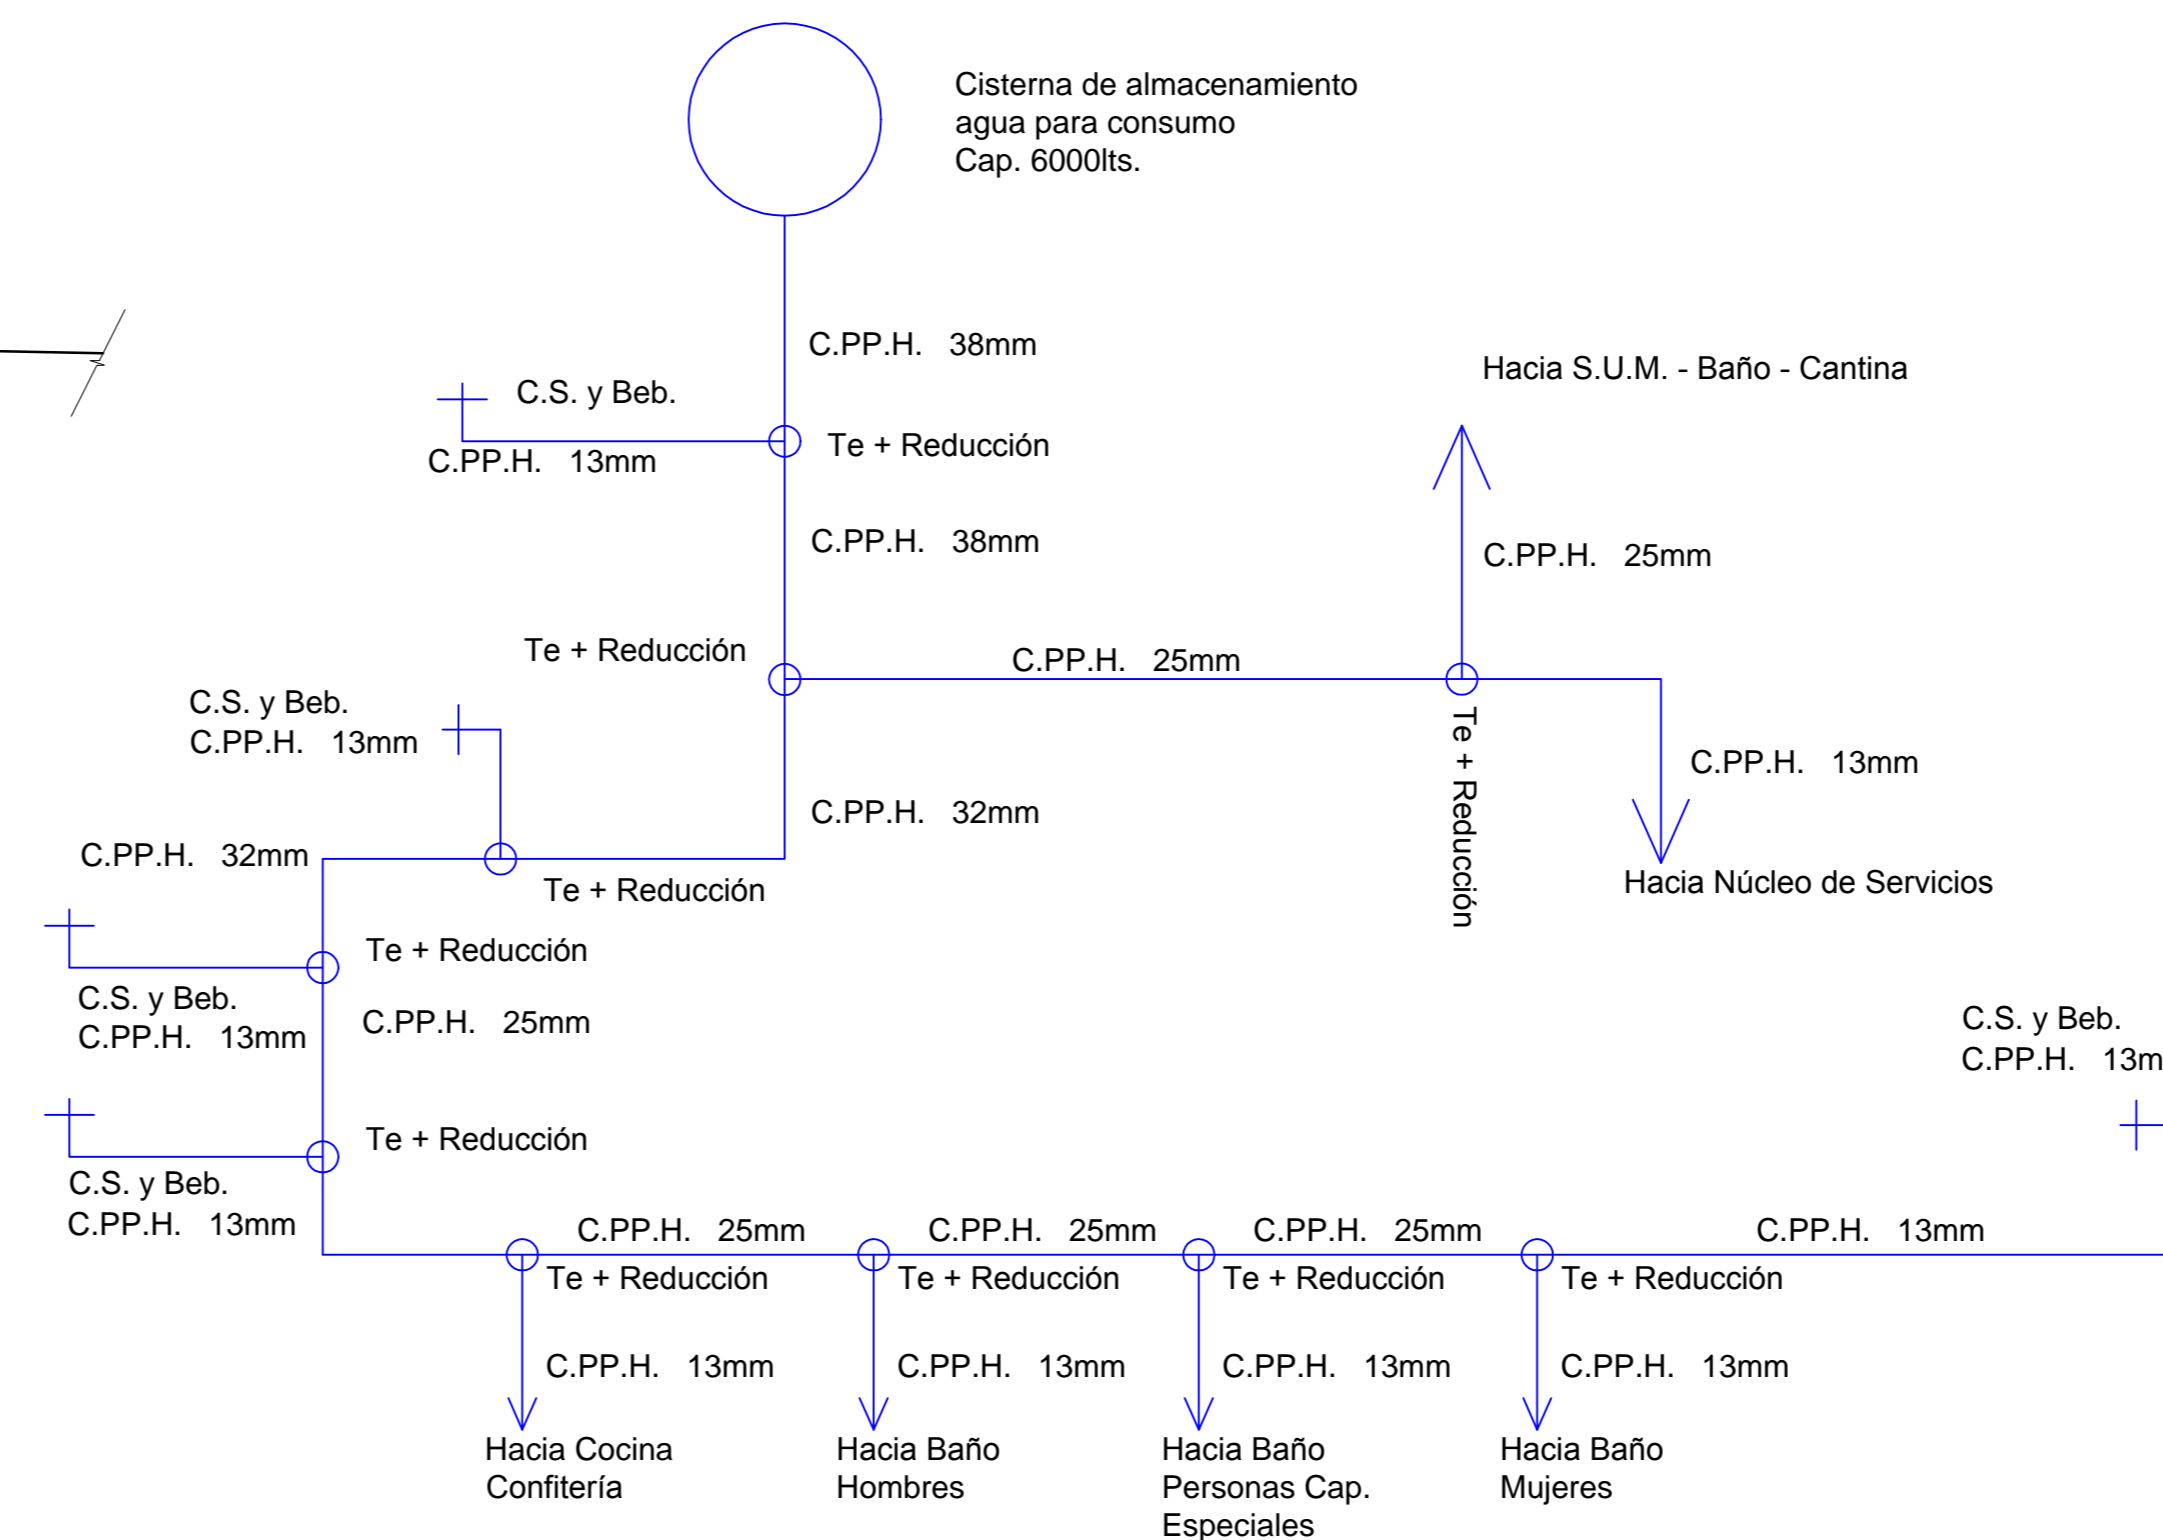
Cisterna de almacenamiento
agua para consumo
Cap. 6000lts.

C.PP.H. 38mm

Hacia S.U.M. - Baño - Cantina

C.S. y Beb.
C.PP.H. 13mm

Te + Reducción

C.PP.H. 38mm

C.PP.H. 25mm

Te + Reducción

C.PP.H. 25mm

C.S. y Beb.
C.PP.H. 13mm

Te + Reducción

C.PP.H. 13mm

C.PP.H. 32mm

C.PP.H. 32mm

Te + Reducción

Hacia Núcleo de Servicios

Te + Reducción

C.S. y Beb.
C.PP.H. 13mm

C.PP.H. 25mm

C.S. y Beb.
C.PP.H. 13m

Te + Reducción

C.S. y Beb.
C.PP.H. 13mm

C.PP.H. 25mm

C.PP.H. 25mm

C.PP.H. 25mm

C.PP.H. 13mm

Te + Reducción

Te + Reducción

Te + Reducción

Te + Reducción

C.PP.H. 13mm

C.PP.H. 13mm

C.PP.H. 13mm

C.PP.H. 13mm

Hacia Cocina
Confitería

Hacia Baño
Hombres

Hacia Baño
Personas Cap.
Especiales

Hacia Baño
Mujeres